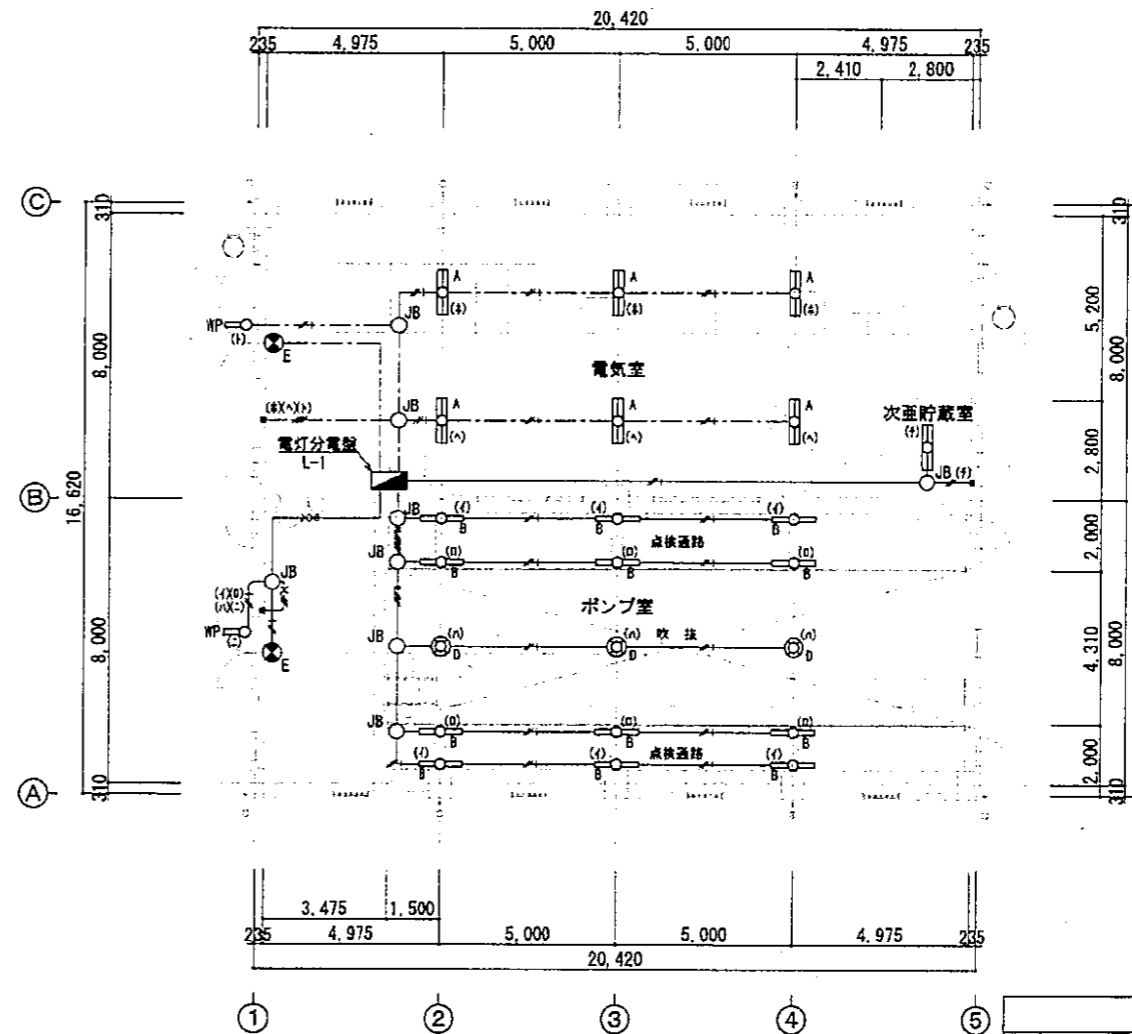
20,420
235 4,975 5,000 5,000 4,975 235
2,410 2,800

Ⓒ 310
Ⓑ 16,620
Ⓐ 310
8,000
8,000

5,200
8,000
2,800
2,000
4,310
8,000
2,000
310

WP (ト)
E
JB
A (ホ)
A (ホ)
A (ホ)
電気室
(ホ)(ヘ)(ト)
JB A (ヘ)
A (ヘ)
A (ヘ)
次亜貯蔵室
(チ)
JB (チ)
電灯分電盤
L-1
JB (イ) B
(イ) B
(イ) B
点検通路
JB (ロ) B
(ロ) B
(ロ) B
JB
(イ)(ロ)
(ハ)(ニ)
WP (ニ)
E
ポンプ室
JB (ハ) D
(ハ) D 吹抜
(ハ) D
JB (ロ) B
(ロ) B
(ロ) B
(イ) B
(イ) B
点検通路
(イ) B

3,475 1,500
235 4,975 5,000 5,000 4,975 235
20,420

① ② ③ ④ ⑤